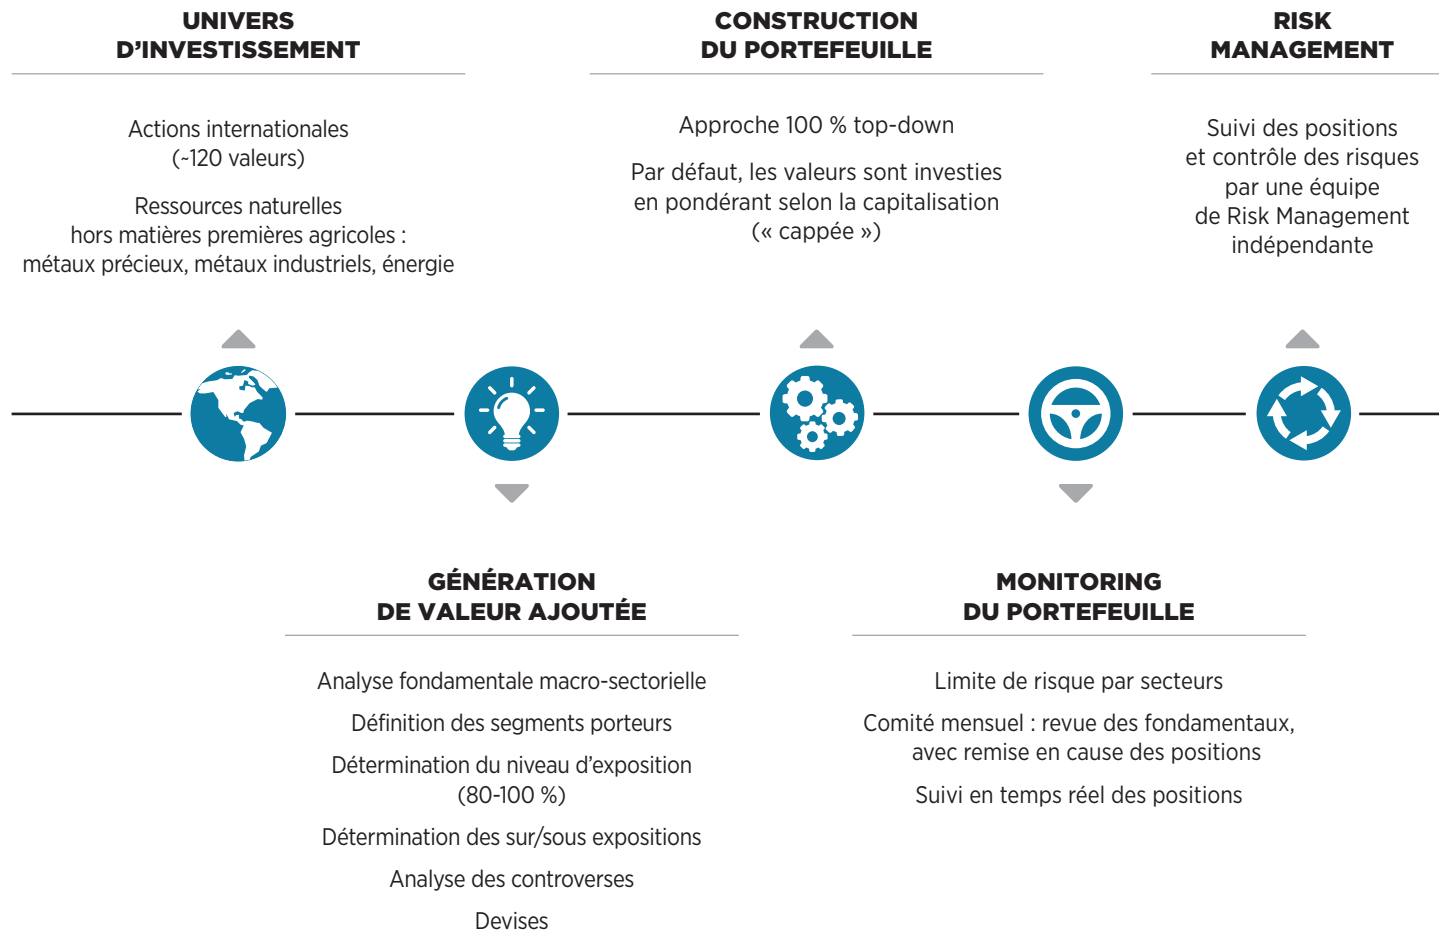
UNIVERS D’INVESTISSEMENT

Actions internationales (~120 valeurs)

Ressources naturelles hors matières premières agricoles : métaux précieux, métaux industriels, énergie

CONSTRUCTION DU PORTEFEUILLE

Approche 100 % top-down

Par défaut, les valeurs sont investies en pondérant selon la capitalisation (« cappée »)

RISK MANAGEMENT

Suivi des positions et contrôle des risques par une équipe de Risk Management indépendante

GÉNÉRATION DE VALEUR AJOUTÉE

Analyse fondamentale macro-sectorielle

Définition des segments porteurs

Détermination du niveau d’exposition (80-100 %)

Détermination des sur/sous expositions

Analyse des controverses

Devises

MONITORING DU PORTEFEUILLE

Limite de risque par secteurs

Comité mensuel : revue des fondamentaux, avec remise en cause des positions

Suivi en temps réel des positions